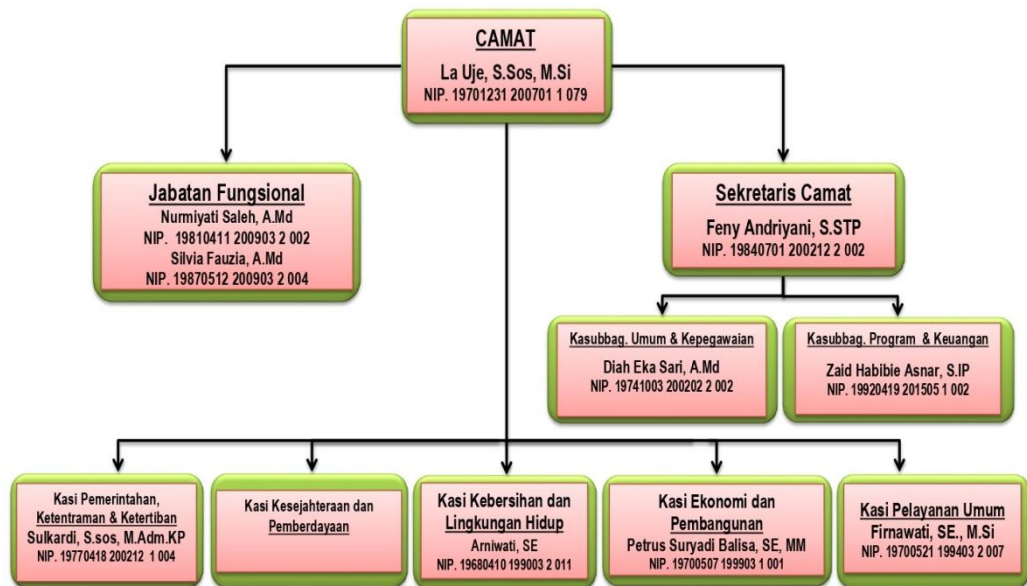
CAMAT
La Uje, S.Sos, M.Si
NIP. 19701231 200701 1 079

Jabatan Fungsional
Nurmiyati Saleh, A.Md
NIP. 19810411 200903 2 002
Silvia Fauzia, A.Md
NIP. 19870512 200903 2 004

Sekretaris Camat
Feny Andriyani, S.STP
NIP. 19840701 200212 2 002

Kasubbag. Umum & Kepegawaian
Diah Eka Sari, A.Md
NIP. 19741003 200202 2 002

Kasubbag. Program & Keuangan
Zaid Habibie Asnar, S.IP
NIP. 19920419 201505 1 002

Kasi Pemerintahan, Ketentraman & Ketertiban
Sulkardi, S.sos, M.Adm.KP
NIP. 19770418 200212 1 004

Kasi Kesejahteraan dan Pemberdayaan

Kasi Kebersihan dan Lingkungan Hidup
Arniwati, SE
NIP. 19680410 199003 2 011

Kasi Ekonomi dan Pembangunan
Petrus Suryadi Balisa, SE, MM
NIP. 19700507 199903 1 001

Kasi Pelayanan Umum
Firnawati, SE., M.Si
NIP. 19700521 199403 2 007